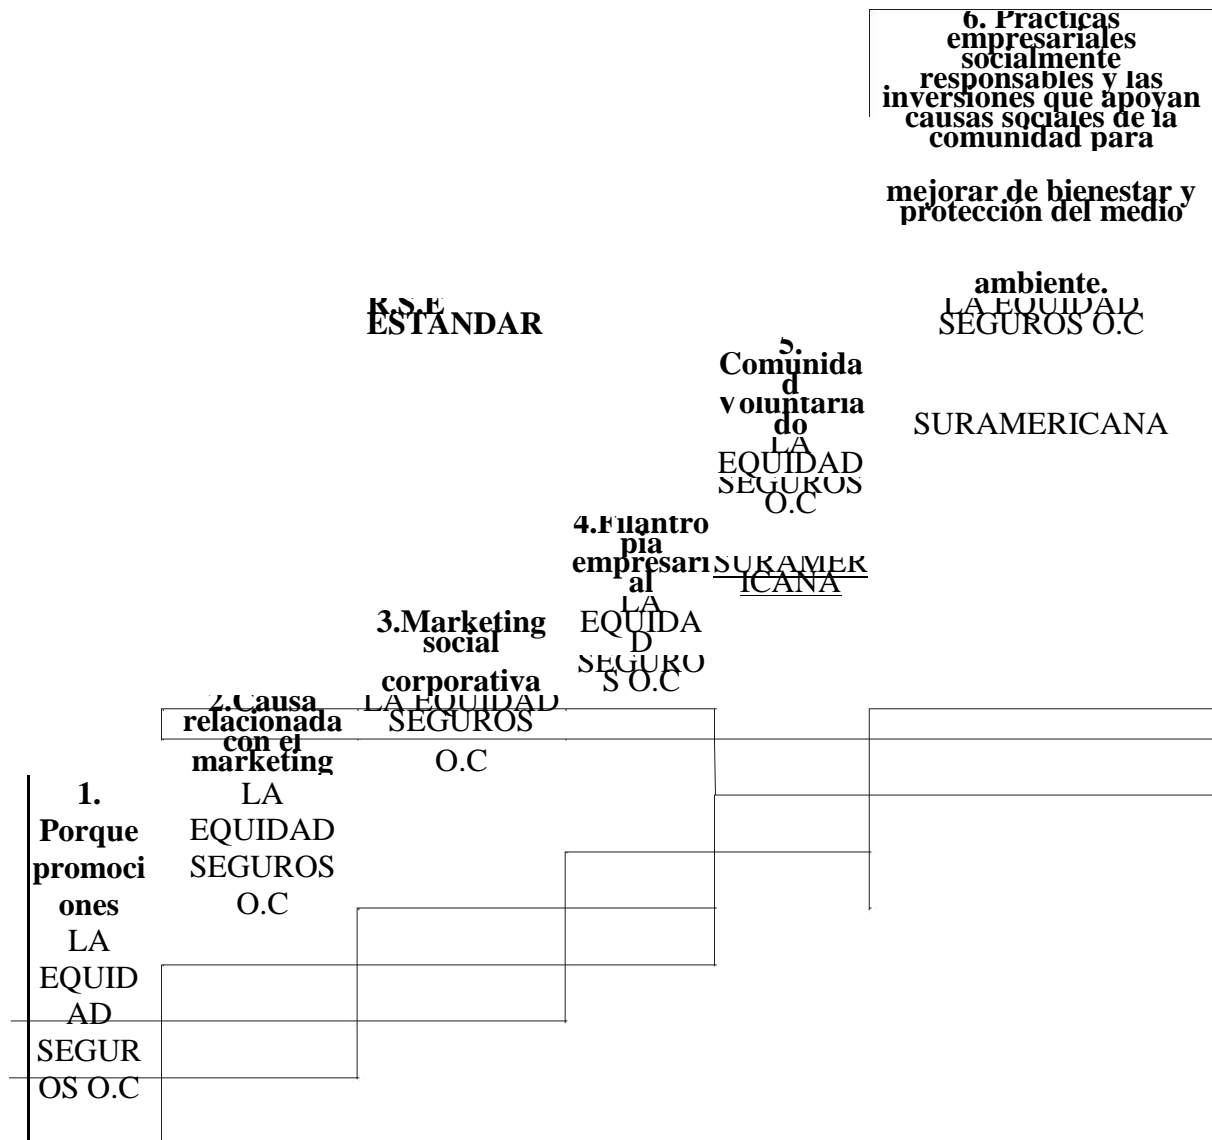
6. Practicas empresariales socialmente responsables y las inversiones que apoyan causas sociales de la comunidad para

mejorar de bienestar y protección del medio

ambiente.
LA EQUIDAD SEGUROS O.C

SURAMERICANA

R.S.E
ESTANDAR

5. Comunidad Voluntariado
LA EQUIDAD SEGUROS O.C

SURAMERICANA

4.Filantropia empresarial
LA EQUIDAD SEGUROS O.C

3.Marketing social

corporativa
LA EQUIDAD SEGUROS O.C

2.Causa relacionada con el marketing
LA EQUIDAD SEGUROS O.C

1. Porque promociones
LA EQUIDAD SEGUROS O.C